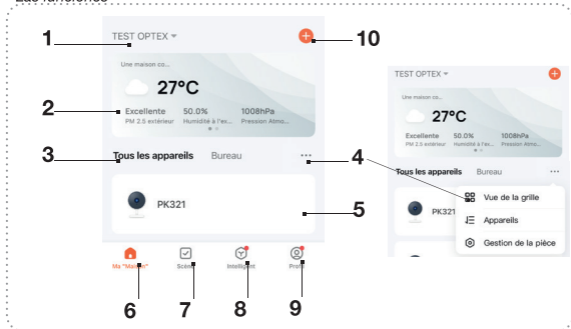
Les fonctions

1

TEST OPTEX

10

Une maison co...

27°C

2

Excellente
PM 2.5 extérieur

50.0%
Humidité à l'ex...

1008hPa
Pression Atmo...

3

Tous les appareils

Bureau

4

PK321

5

Ma "Maison"

Scène

Intelligent

Profil

6

7

8

9

TEST OPTEX

Une maison co...

27°C

Excellente
PM 2.5 extérieur

50.0%
Humidité à l'ex...

1008hPa
Pression Atmo...

Tous les appareils

Bureau

PK321

Vue de la grille

Appareils

Gestion de la pièce